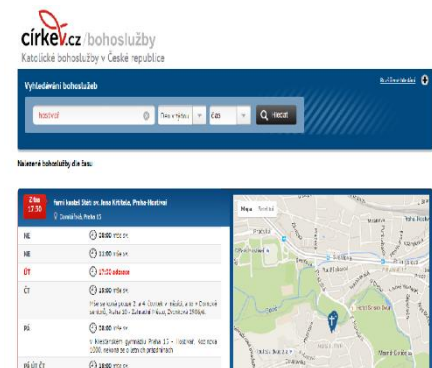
církev.cz/bohoslužby
Katolické bohoslužby v České republice

Vyhledávání bohoslužeb

Hostivař
Dnes v týdnu
Čas
Q Hledat

Nalezené bohoslužby dle času

Dnes 17:30
farní kostel Stětí sv. Jana Křtitele, Praha-Hostivař
Domažlická, Praha 15

| | |
|---|---|
| NE | 08:00 mše sv. |
| NE | 11:00 mše sv. |
| ÚT | 17:30 adorace |
| ČT | 08:00 mše sv. Mše se koná pouze 2. a 4. čtvrtek v měsíci, a to v Domově seniorů, Puškinova 1948 - Zahradní Město, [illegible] |
| PÁ | 08:00 mše sv. V Nestátním gymnáziu Praha 15 - Hostivař, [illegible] |
| PÁ ST ČT | 18:00 mše sv. |

Mapa Satelit